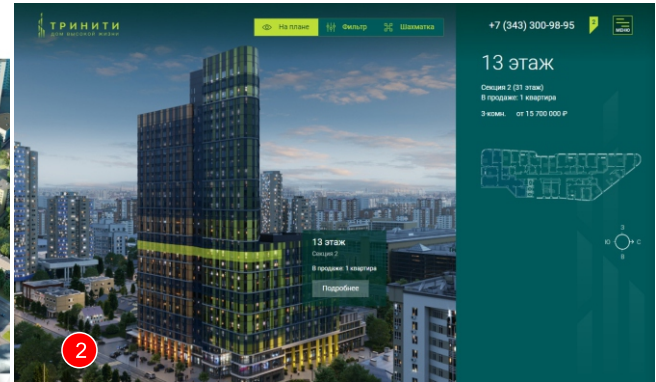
ТРИНИТИ
дом высокой жизни

На плане
Фильтр
Шахматка

+7 (343) 300-98-95

2

МЕНЮ

13 этаж

Секция 2 (31 этаж)
В продаже: 1 квартира

3-комн. от 15 700 000 ₽

З
Ю С
В

13 этаж
Секция 2
В продаже: 1 квартира
Подробнее

2